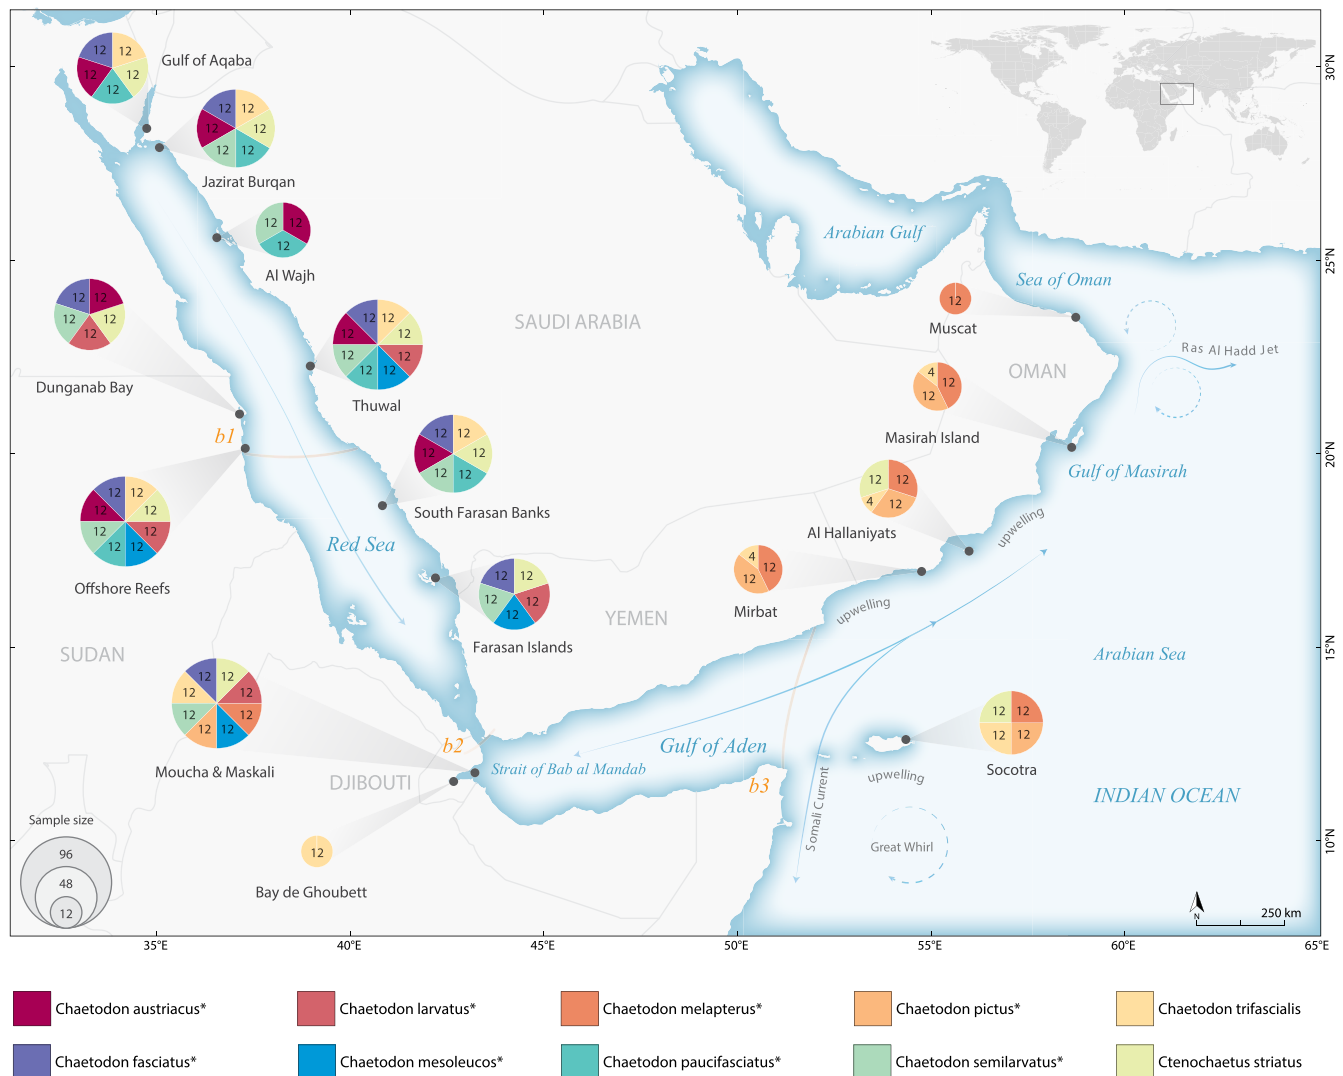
Gulf of Aqaba
12 12 12 12 12
Jazirat Burqan
12 12 12 12 12 12
Al Wajh
12 12 12
Dunganab Bay
12 12 12 12 12
Thuwal
12 12 12 12 12 12 12 12
b1
South Farasan Banks
12 12 12 12 12 12
Offshore Reefs
12 12 12 12 12 12 12 12
Red Sea
Farasan Islands
12 12 12 12 12 12
SUDAN
Moucha & Maskali
12 12 12 12 12 12 12 12 12 12
b2
DJIBOUTI
Strait of Bab al Mandab
Gulf of Aden
b3
Bay de Ghoubett
12
Sample size
96
48
12
SAUDI ARABIA
YEMEN
OMAN
Arabian Gulf
Sea of Oman
Muscat
12
Ras Al Hadd Jet
Masirah Island
4 12 12
Gulf of Masirah
Al Hallaniyats
12 12 4 12
upwelling
Mirbat
4 12 12
upwelling
Arabian Sea
Socotra
12 12 12 12
upwelling
Somali Current
Great Whirl
INDIAN OCEAN
N
250 km
30°N
25°N
20°N
15°N
10°N
35°E
40°E
45°E
50°E
55°E
60°E
65°E
Chaetodon austriacus*
Chaetodon larvatus*
Chaetodon melapterus*
Chaetodon pictus*
Chaetodon trifascialis
Chaetodon fasciatus*
Chaetodon mesoleucos*
Chaetodon paucifasciatus*
Chaetodon semilarvatus*
Ctenochaetus striatus